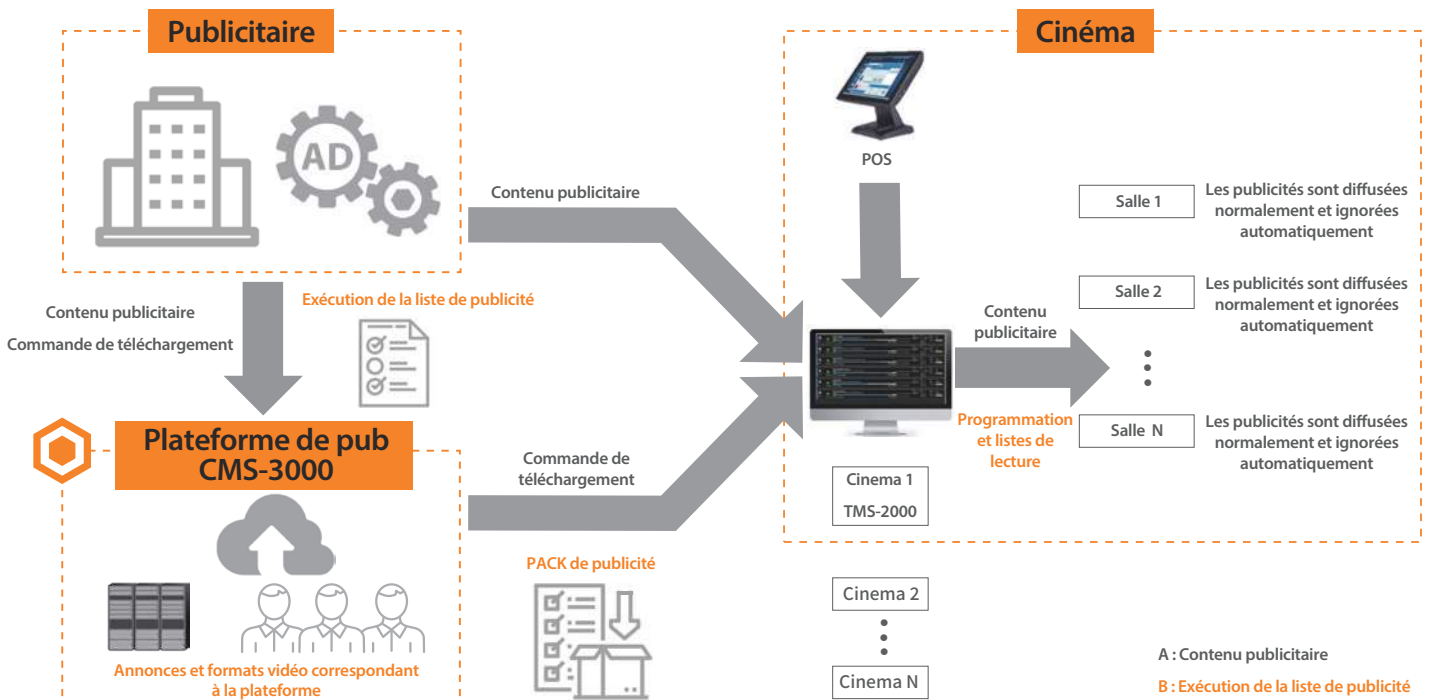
Publicitaire

AD

Contenu publicitaire

Exécution de la liste de publicité

Contenu publicitaire

Commande de téléchargement

Plateforme de pub CMS-3000

Commande de téléchargement

Annonces et formats vidéo correspondant à la plateforme

PACK de publicité

Cinéma

POS

Salle 1

Les publicités sont diffusées normalement et ignorées automatiquement

Salle 2

Les publicités sont diffusées normalement et ignorées automatiquement

Contenu publicitaire

Salle N

Les publicités sont diffusées normalement et ignorées automatiquement

Programmation et listes de lecture

Cinema 1
TMS-2000

Cinema 2

Cinema N

A : Contenu publicitaire

B : Exécution de la liste de publicité